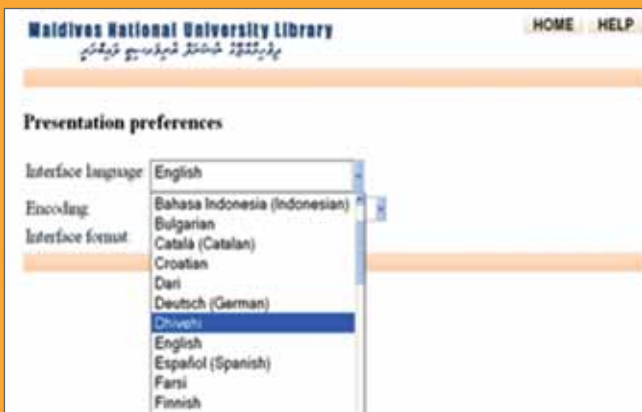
Maldives National University Library
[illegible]

HOME HELP

Presentation preferences

Interface language English

Encoding

Interface format

Bahasa Indonesia (Indonesian)
Bulgarian
Català (Catalan)
Croatian
Dari
Deutsch (German)
Dhivehi
English
Español (Spanish)
Farsi
Finnish